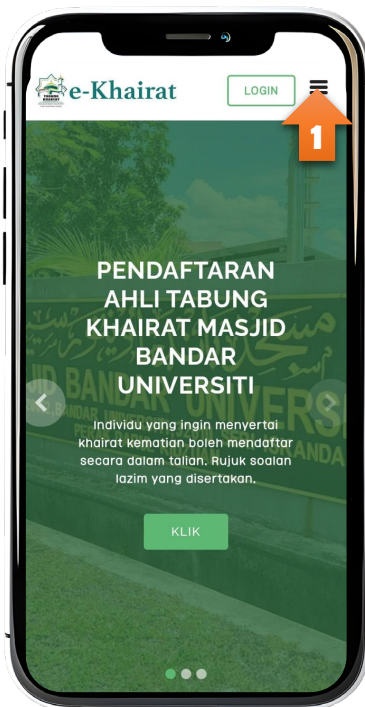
e-Khairat

LOGIN

1

PENDAFTARAN AHLI TABUNG KHAIRAT MASJID BANDAR UNIVERSITI

Individu yang ingin menyertai khairat kematian boleh mendaftar secara dalam talian. Rujuk soalan lazim yang disertakan.

KLIK